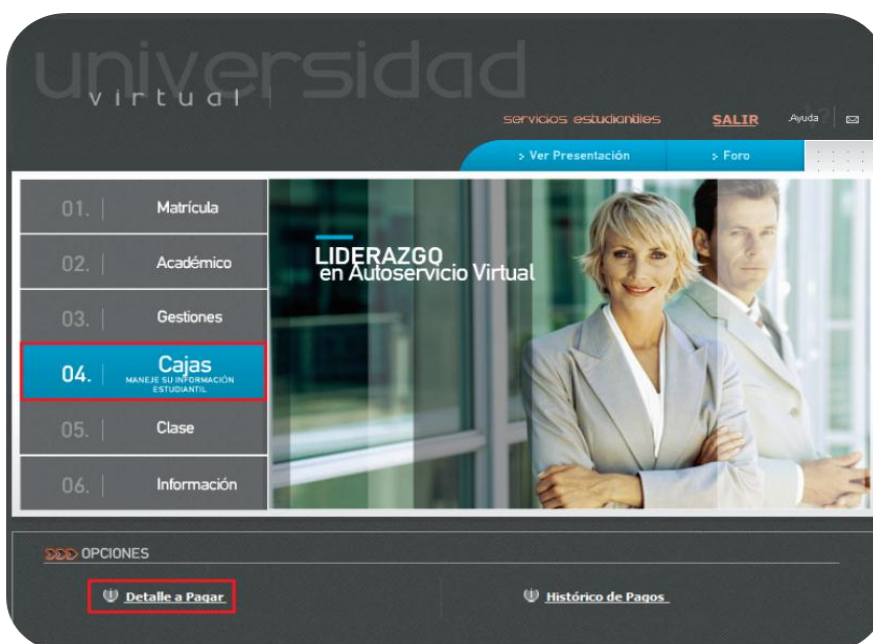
universidad
virtual

servicios estudiantiles SALIR Ayuda

> Ver Presentación > Foro

01. Matrícula
02. Académico
03. Gestiones
04. Cajas MANEJE SU INFORMACIÓN ESTUDIANTIL
05. Clase
06. Información

LIDERAZGO en Autoservicio Virtual

OPCIONES

Detalle a Pagar

Histórico de Pagos